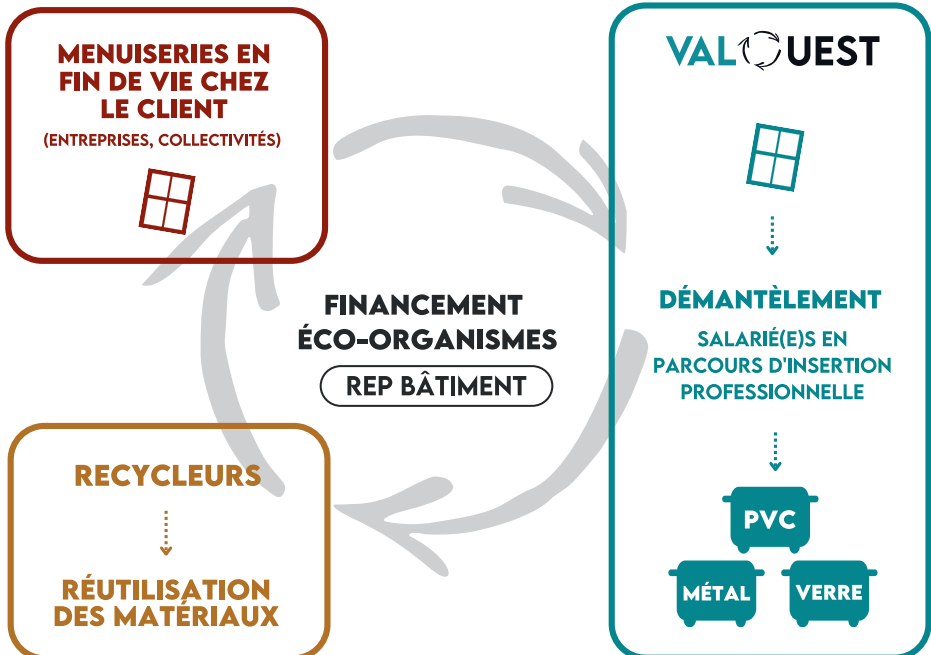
MENUISERIES EN FIN DE VIE CHEZ LE CLIENT
(ENTREPRISES, COLLECTIVITÉS)

VALOUEST

DÉMANTÈLEMENT
SALARIÉ(E)S EN PARCOURS D'INSERTION PROFESSIONNELLE

PVC
MÉTAL
VERRE

FINANCEMENT ÉCO-ORGANISMES
REP BÂTIMENT

RECYCLEURS

RÉUTILISATION DES MATÉRIAUX